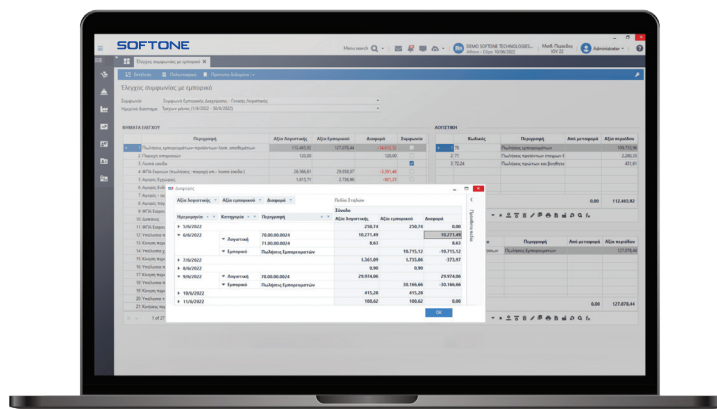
SOFTONE

Menu search

DEMO SOFTONE TECHNOLOGIES... Athens - 1/Jun 10/06/2022

Ε Έλεγχος συμφωνίας με εμπορικό

Έλεγχος συμφωνίας με εμπορικό

Εταιρεία

Περίοδος Διάστημα

ΦΑΚΕΛΑ ΕΛΕΓΧΟΥ

Περιγραφή | Αξία λογιστικής | Αξία εμπορικού | Διαφορά

Πωλήσεις εμπορευμάτων-προϊόντων-λοιπ. αποθεμάτων | 112.465,92 | 127.078,44 | -14.612,52

ΛΟΓΙΣΤΙΚΗ

Κωδικός | Περιγραφή | Από μεταφορά | Αξία περιόδου

Πωλήσεις εμπορευμάτων | | 108.712,96

Διαφορές

Αξία λογιστικής | Αξία εμπορικού | Διαφορά

Ημερομηνία | Κατηγορία | Περιγραφή | Αξία λογιστικής | Αξία εμπορικού | Διαφορά

| 1/6/2022 | | | 250,14 | 250,14 | 0,00 |
| 6/6/2022 | | | 10.211,49 | | 10.211,49 |
| | Λογιστική | 70.00.00.0024 | 8,63 | | 8,63 |
| | Λογιστική | 71.00.00.0024 | | | |
| | Εμπορικό | Πωλήσεις Εμπορευμάτων | | 10.715,12 | -10.715,12 |
| 7/6/2022 | | | 1.361,89 | 1.735,86 | -373,97 |
| 8/6/2022 | | | 0,90 | 0,90 | |
| 9/6/2022 | Λογιστική | 70.00.00.0024 | 29.974,06 | | 29.974,06 |
| | Εμπορικό | Πωλήσεις Εμπορευμάτων | | 30.186,66 | -30.186,66 |
| 10/6/2022 | | | 415,28 | 415,28 | |
| 11/6/2022 | | | 100,62 | 100,62 | 0,00 |

OK

0,00 | 112.465,92

0,00 | 127.078,44